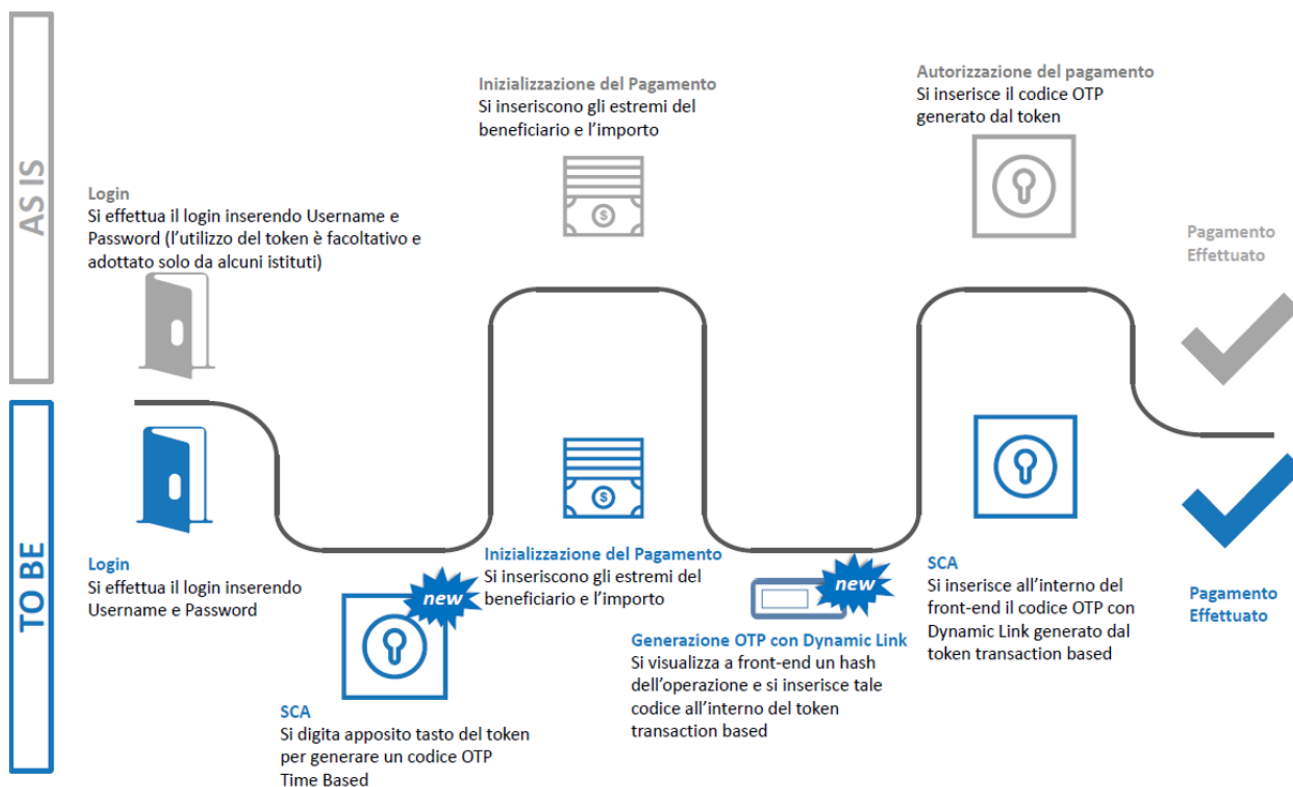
AS IS

Login
Si effettua il login inserendo Username e Password (l'utilizzo del token è facoltativo e adottato solo da alcuni istituti)

Inizializzazione del Pagamento
Si inseriscono gli estremi del beneficiario e l'importo

Autorizzazione del pagamento
Si inserisce il codice OTP generato dal token

Pagamento Effettuato

TO BE

Login
Si effettua il login inserendo Username e Password

new

SCA
Si digita apposito tasto del token per generare un codice OTP Time Based

Inizializzazione del Pagamento
Si inseriscono gli estremi del beneficiario e l'importo

new

Generazione OTP con Dynamic Link
Si visualizza a front-end un hash dell'operazione e si inserisce tale codice all'interno del token transaction based

SCA
Si inserisce all'interno del front-end il codice OTP con Dynamic Link generato dal token transaction based

Pagamento Effettuato